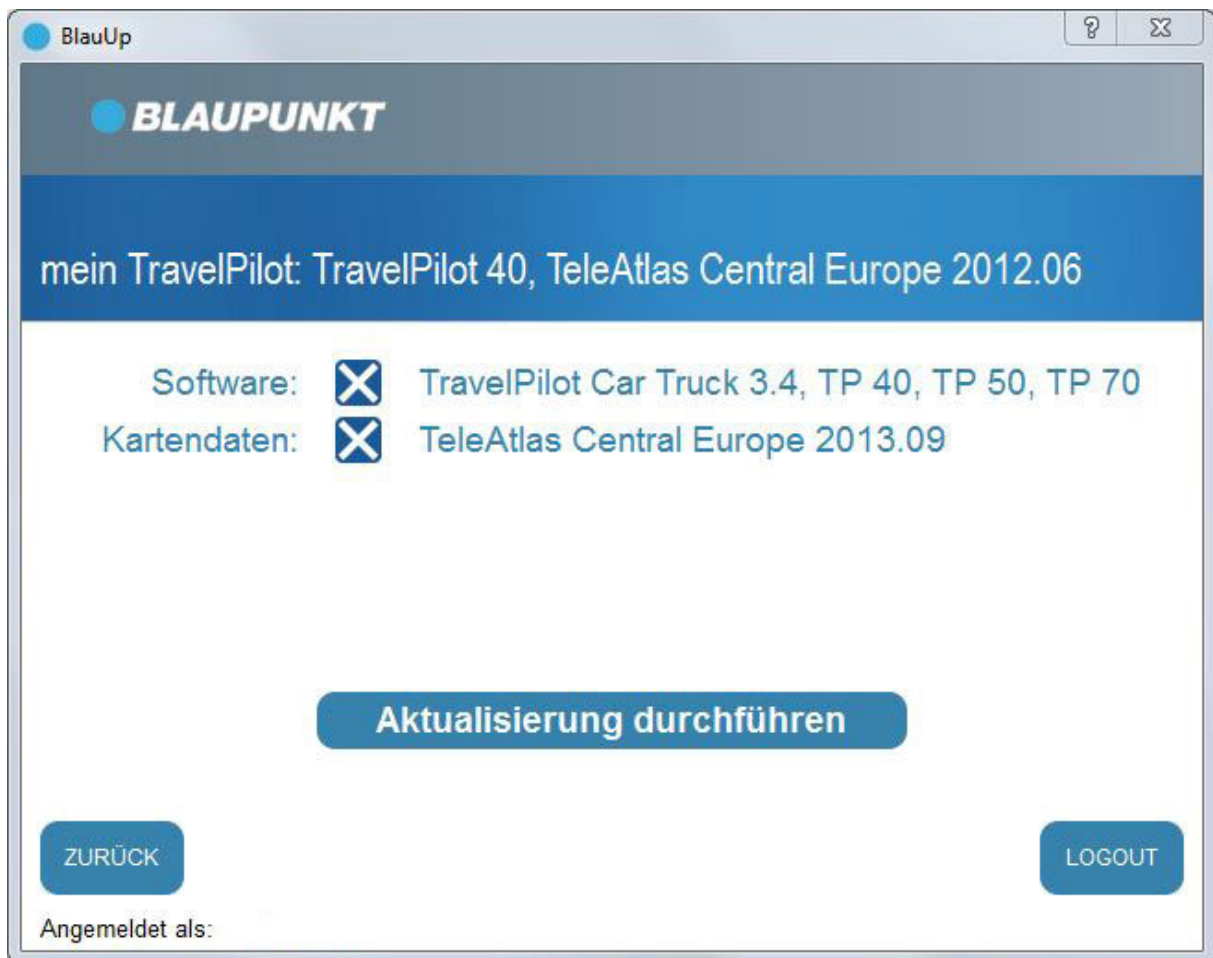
BlauUp

?

BLAUPUNKT

mein TravelPilot: TravelPilot 40, TeleAtlas Central Europe 2012.06

Software: TravelPilot Car Truck 3.4, TP 40, TP 50, TP 70
Kartendaten: TeleAtlas Central Europe 2013.09

Aktualisierung durchführen

ZURÜCK

LOGOUT

Angemeldet als: